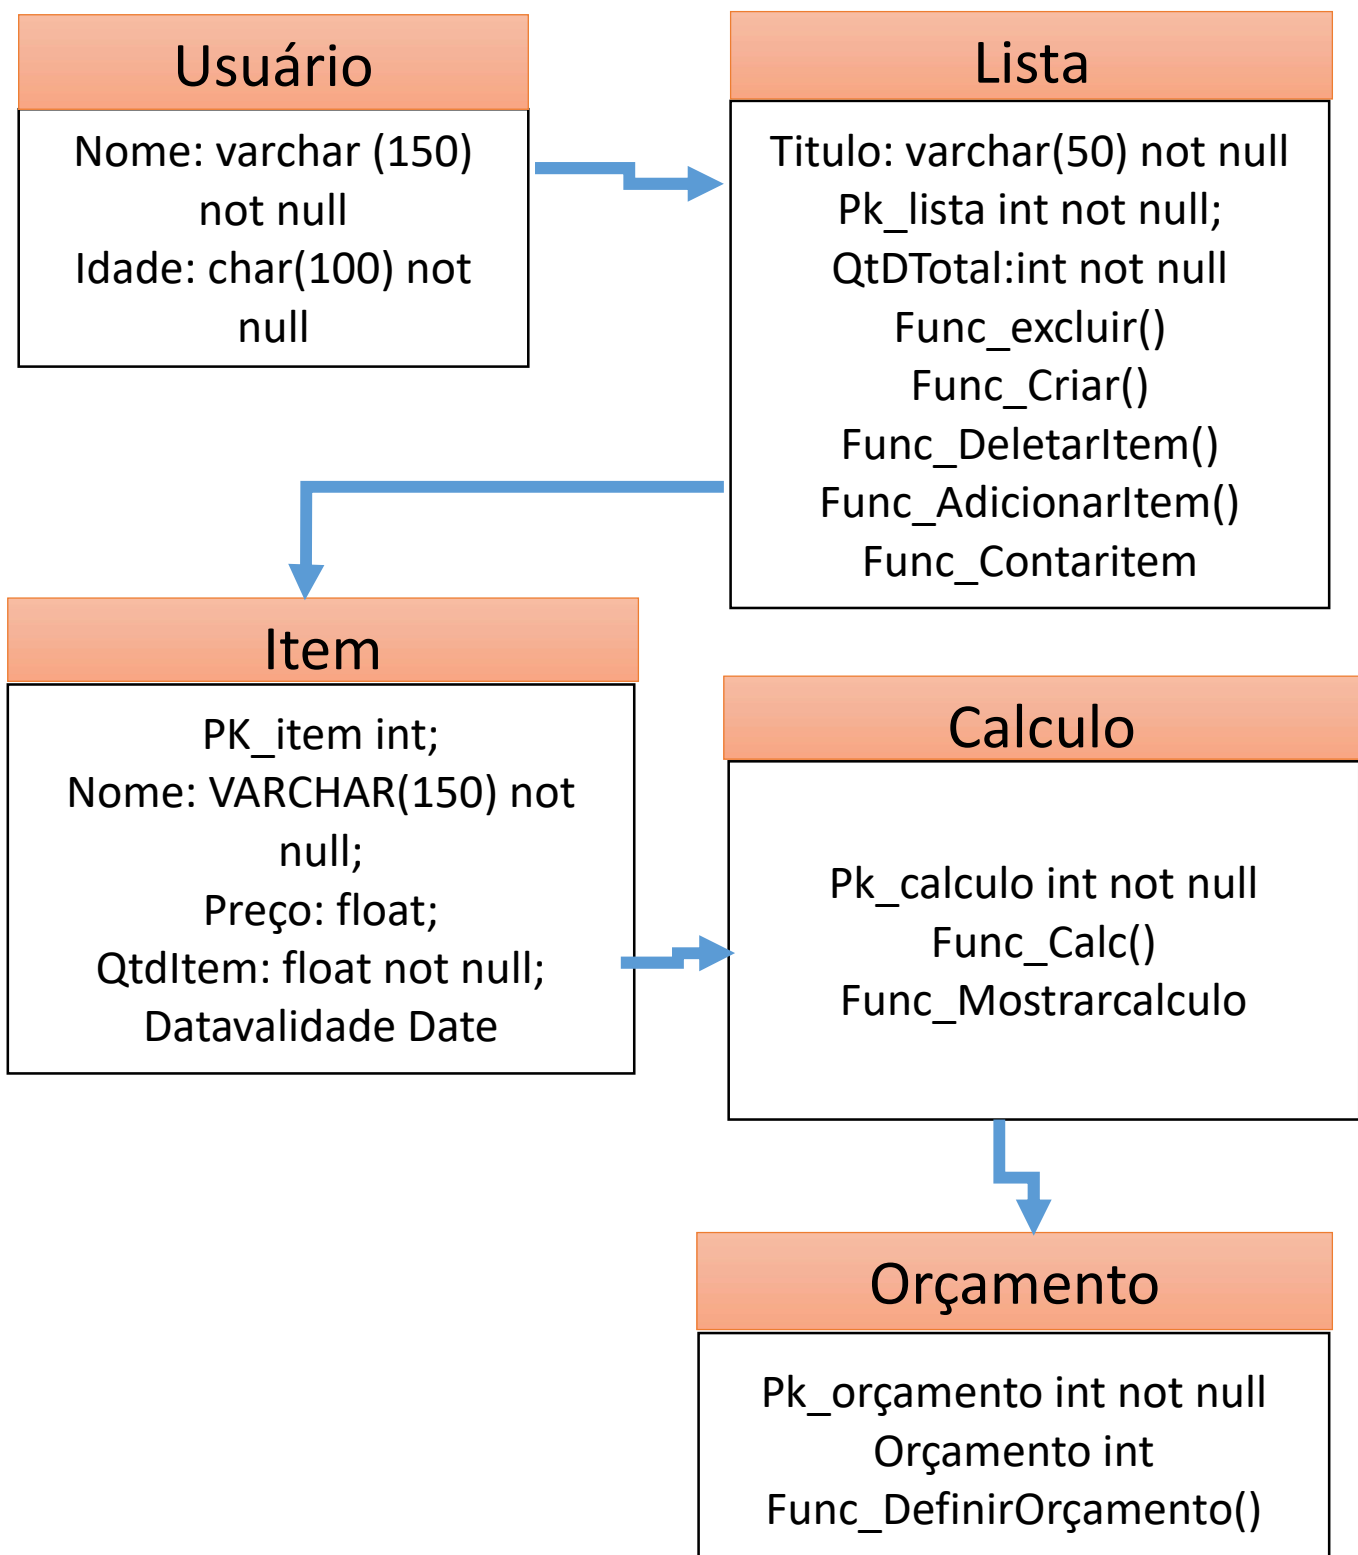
Usuário

Nome: varchar (150) not null
Idade: char(100) not null

Lista

Titulo: varchar(50) not null
Pk_lista int not null;
QtDTotal:int not null
Func_excluir()
Func_Criar()
Func_DeletarItem()
Func_AdicionarItem()
Func_Contaritem

Item

PK_item int;
Nome: VARCHAR(150) not null;
Preço: float;
QtdItem: float not null;
Datavalidade Date

Calculo

Pk_calculo int not null
Func_Calc()
Func_Mostrarcalculo

Orçamento

Pk_orçamento int not null
Orçamento int
Func_DefinirOrçamento()